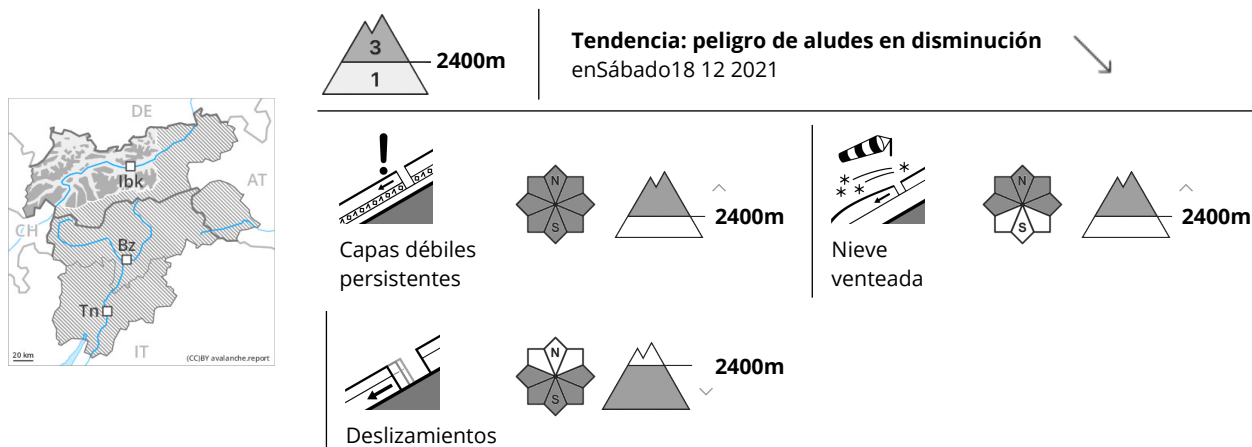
DE
AT
CH
IT
Ibk
Bz
Tn
20 km
(CC)BY avalanche.report

3
1
2400m

Tendencia: peligro de aludes en disminución
enSábado18 12 2021

N
S
2400m

Capas débiles persistentes

N
S
2400m

Nieve venteada

N
S
2400m

Deslizamientos